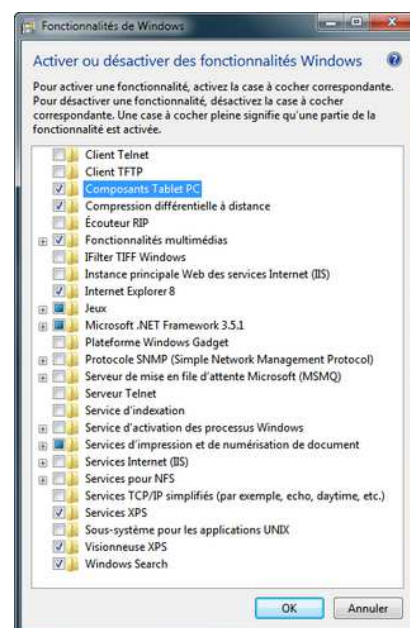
Fonctionnalités de Windows

Activer ou désactiver des fonctionnalités Windows

Pour activer une fonctionnalité, activez la case à cocher correspondante. Pour désactiver une fonctionnalité, désactivez la case à cocher correspondante. Une case à cocher pleine signifie qu'une partie de la fonctionnalité est activée.

Client Telnet
Client TFTP
Composants Tablet PC
Compression différentielle à distance
Écouteur RIP
Fonctionnalités multimédias
IFilter TIFF Windows
Instance principale Web des services Internet (IIS)
Internet Explorer 8
Jeux
Microsoft .NET Framework 3.5.1
Plateforme Windows Gadget
Protocole SNMP (Simple Network Management Protocol)
Serveur de mise en file d'attente Microsoft (MSMQ)
Serveur Telnet
Service d'indexation
Service d'activation des processus Windows
Services d'impression et de numérisation de document
Services Internet (IIS)
Services pour NFS
Services TCP/IP simplifiés (par exemple, echo, daytime, etc.)
Services XPS
Sous-système pour les applications UNIX
Visionneuse XPS
Windows Search

OK Annuler